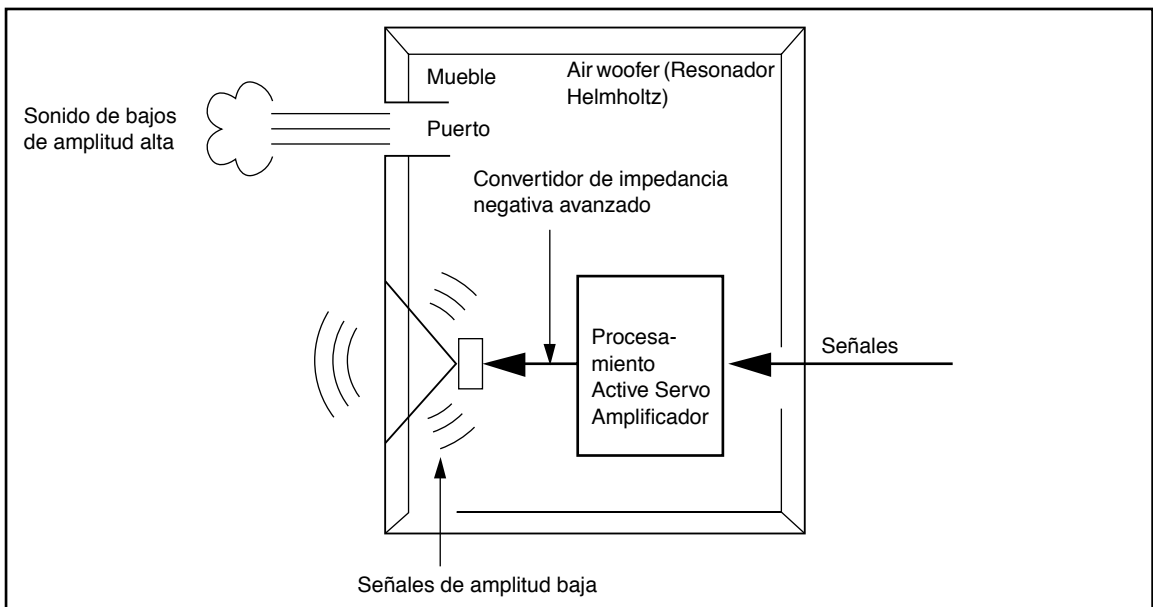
Mueble

Air woofer (Resonador Helmholtz)

Sonido de bajos de amplitud alta

Puerto

Convertidor de impedancia negativa avanzado

Procesamiento Active Servo Amplificador

Señales

Señales de amplitud baja